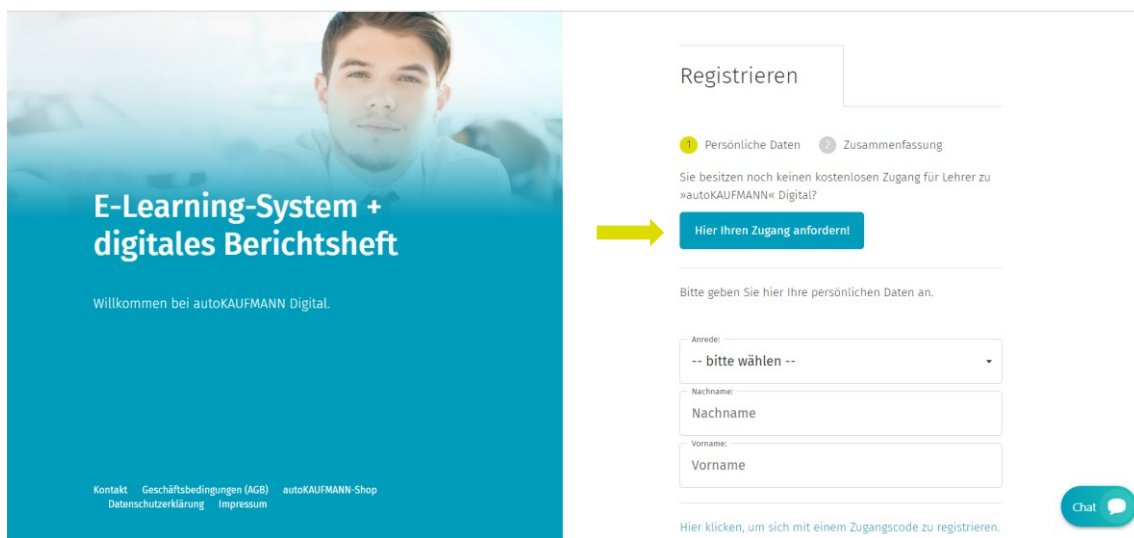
E-Learning-System + digitales Berichtsheft

Willkommen bei autoKAUFMANN Digital.

Kontakt Geschäftsbedingungen (AGB) autoKAUFMANN-Shop Datenschutzerklärung Impressum

Registrieren

1 Persönliche Daten 2 Zusammenfassung

Sie besitzen noch keinen kostenlosen Zugang für Lehrer zu »autoKAUFMANN« Digital?

Hier Ihren Zugang anfordern!

Bitte geben Sie hier Ihre persönlichen Daten an.

Anrede:
-- bitte wählen --

Nachname:
Nachname

Vorname:
Vorname

Hier klicken, um sich mit einem Zugangscode zu registrieren.

Chat